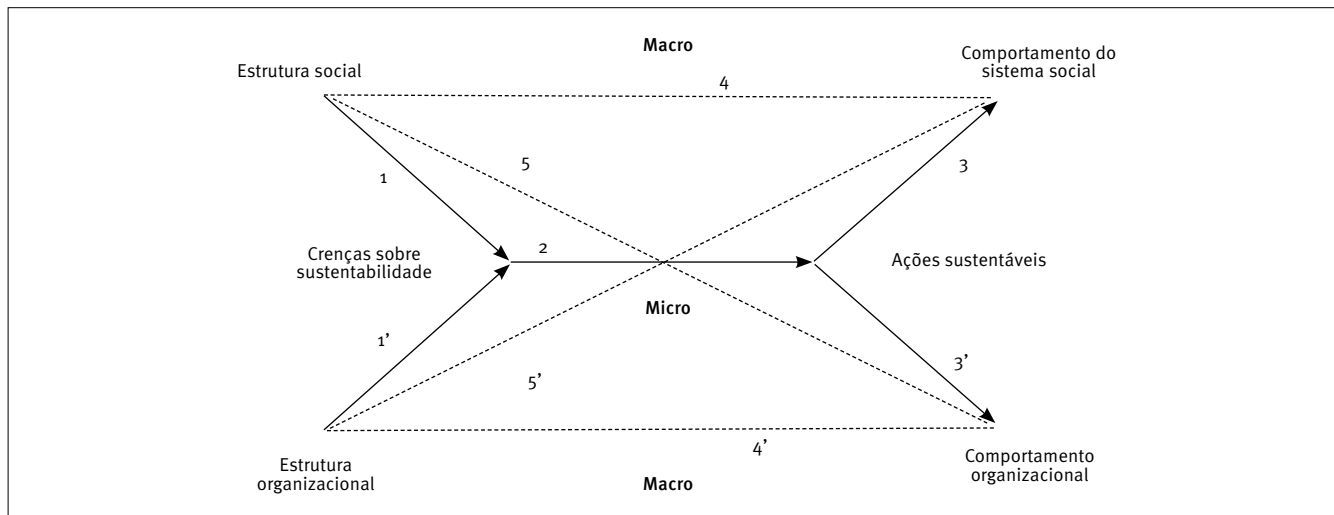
Macro

Estrutura social

Comportamento do sistema social

4

5

1

3

Crenças sobre sustentabilidade

2

Ações sustentáveis

Micro

1'

3'

5'

4'

Estrutura organizacional

Comportamento organizacional

Macro